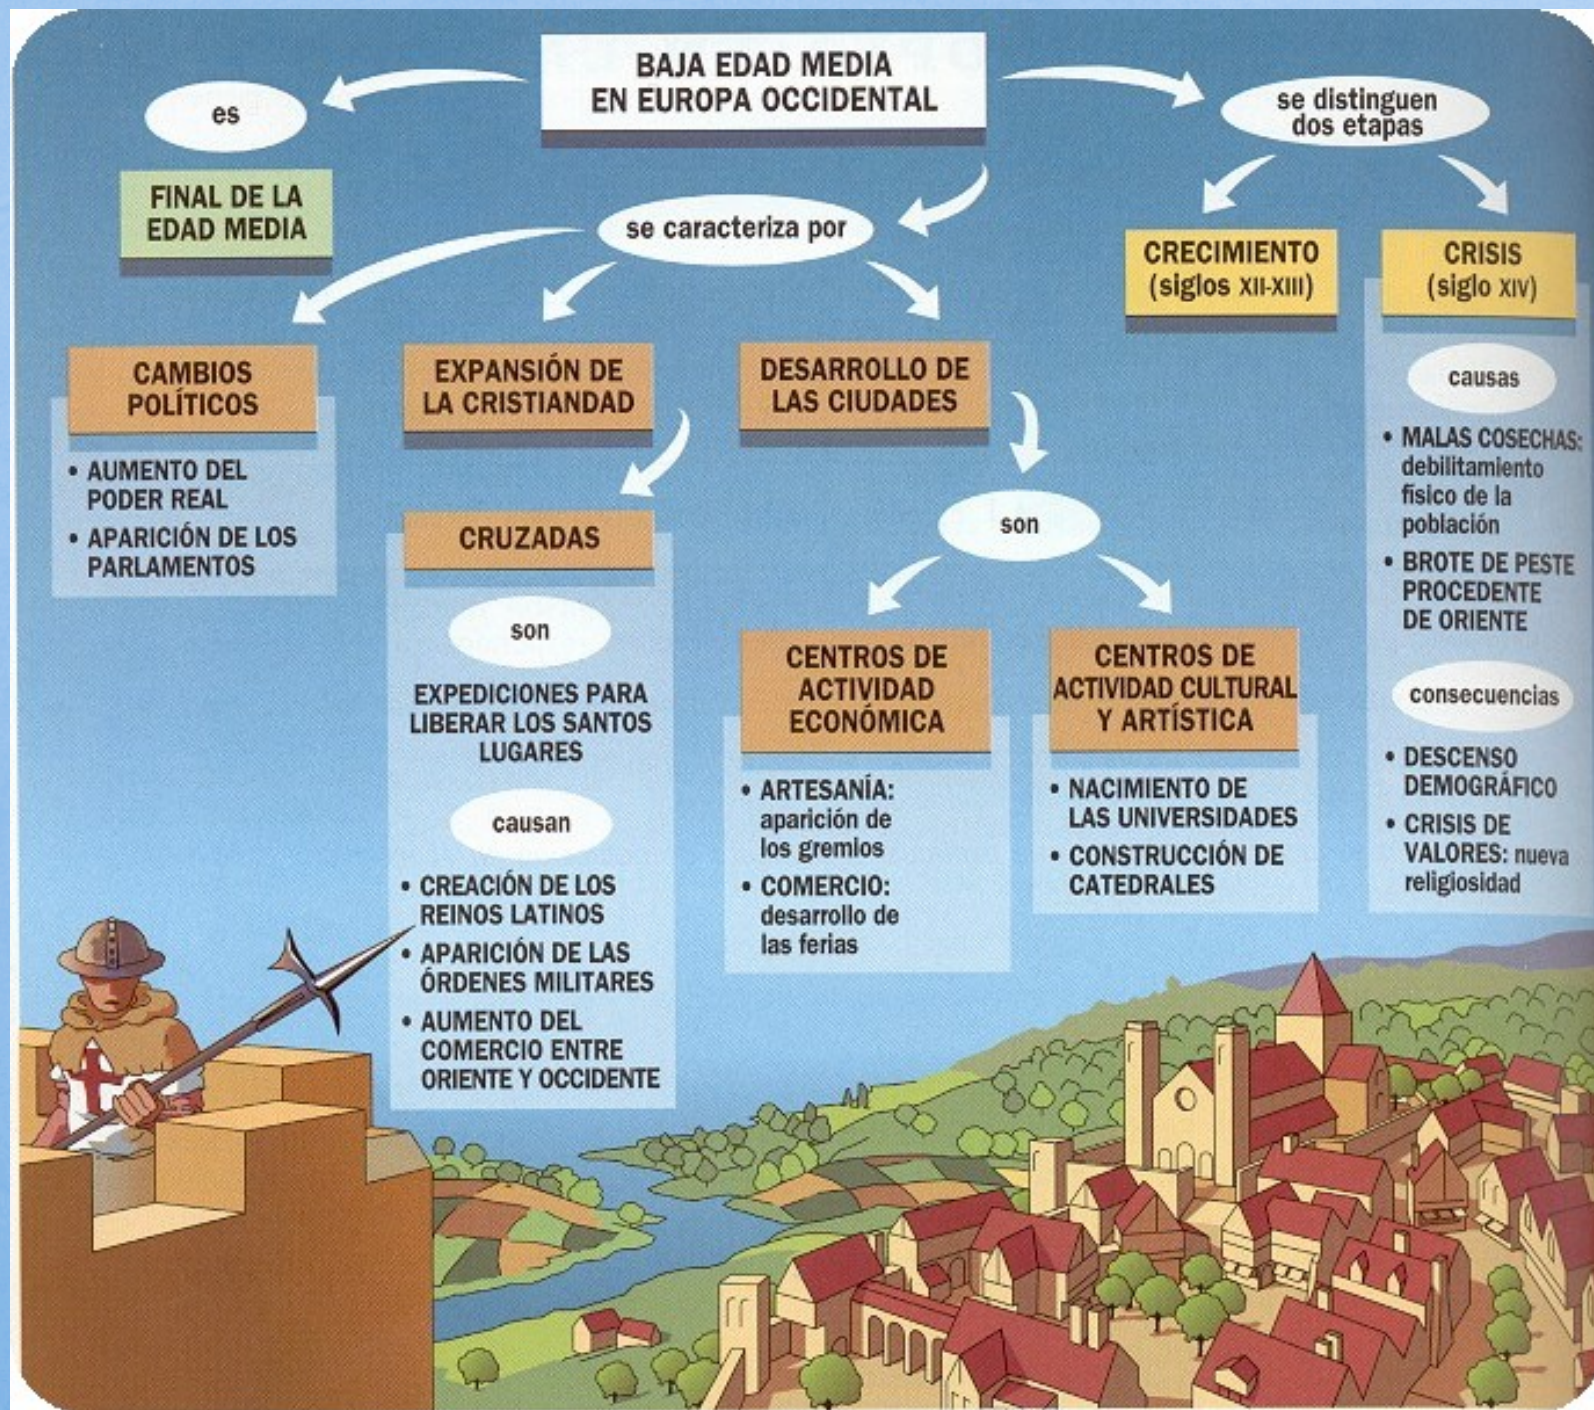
BAJA EDAD MEDIA EN EUROPA OCCIDENTAL

es

FINAL DE LA EDAD MEDIA

se caracteriza por

se distinguen dos etapas

CRECIMIENTO (siglos XII-XIII)

CRISIS (siglo XIV)

CAMBIOS POLÍTICOS

• AUMENTO DEL PODER REAL
• APARICIÓN DE LOS PARLAMENTOS

EXPANSIÓN DE LA CRISTIANDAD

CRUZADAS

son

EXPEDICIONES PARA LIBERAR LOS SANTOS LUGARES

causan

• CREACIÓN DE LOS REINOS LATINOS
• APARICIÓN DE LAS ÓRDENES MILITARES
• AUMENTO DEL COMERCIO ENTRE ORIENTE Y OCCIDENTE

DESARROLLO DE LAS CIUDADES

son

CENTROS DE ACTIVIDAD ECONÓMICA

• ARTESANÍA: aparición de los gremios
• COMERCIO: desarrollo de las ferias

CENTROS DE ACTIVIDAD CULTURAL Y ARTÍSTICA

• NACIMIENTO DE LAS UNIVERSIDADES
• CONSTRUCCIÓN DE CATEDRALES

causas

• MALAS COSECHAS: debilitamiento físico de la población
• BROTE DE PESTE PROCEDENTE DE ORIENTE

consecuencias

• DESCENSO DEMOGRÁFICO
• CRISIS DE VALORES: nueva religiosidad